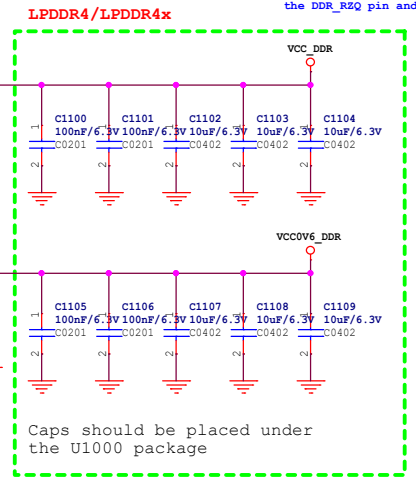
the DDR_RZQ pin and

LPDDR4/LPDDR4x

VCC_DDR

C1100 100nF/6.3V C0201 1 2

C1101 100nF/6.3V C0201 1 2

C1102 10uF/6.3V C0402 1 2

C1103 10uF/6.3V C0402 1 2

C1104 10uF/6.3V C0402 1 2

VCC0V6_DDR

C1105 100nF/6.3V C0201 1 2

C1106 100nF/6.3V C0201 1 2

C1107 10uF/6.3V C0402 1 2

C1108 10uF/6.3V C0402 1 2

C1109 10uF/6.3V C0402 1 2

Caps should be placed under the U1000 package